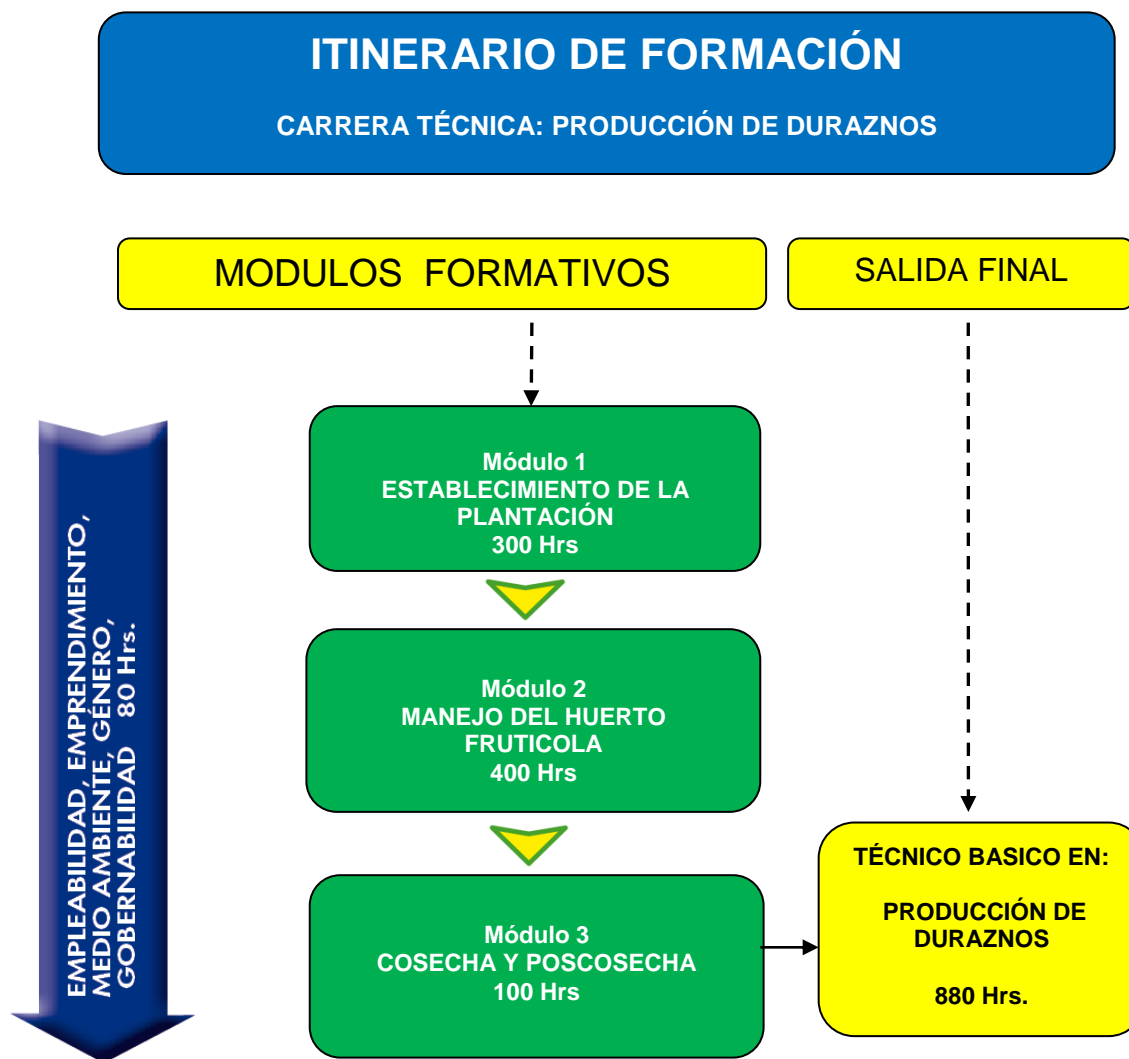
ITINERARIO DE FORMACIÓN

CARRERA TÉCNICA: PRODUCCIÓN DE DURAZNOS

MODULOS FORMATIVOS

SALIDA FINAL

EMPLEABILIDAD, EMPRENDIMIENTO, MEDIO AMBIENTE, GÉNERO, GOBERNABILIDAD 80 Hrs.

Módulo 1
ESTABLECIMIENTO DE LA PLANTACIÓN
300 Hrs

Módulo 2
MANEJO DEL HUERTO FRUTICOLA
400 Hrs

Módulo 3
COSECHA Y POSCOSECHA
100 Hrs

TÉCNICO BASICO EN:

PRODUCCIÓN DE DURAZNOS

880 Hrs.